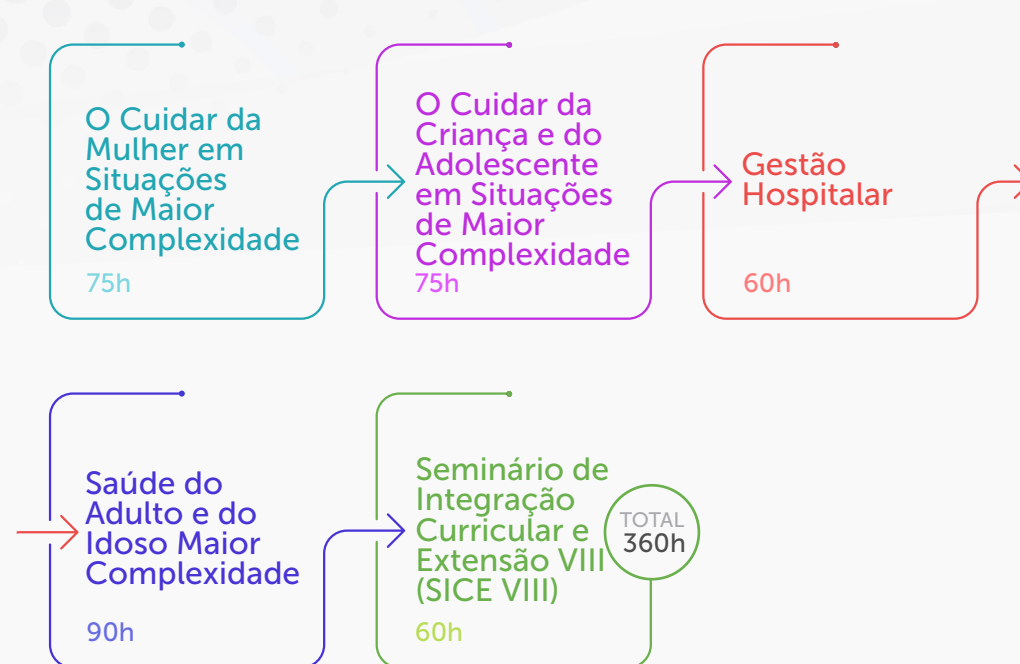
O Cuidar da Mulher em Situações de Maior Complexidade
75h

O Cuidar da Criança e do Adolescente em Situações de Maior Complexidade
75h

Gestão Hospitalar
60h

Saúde do Adulto e do Idoso Maior Complexidade
90h

Seminário de Integração Curricular e Extensão VIII (SICE VIII)
60h

TOTAL
360h